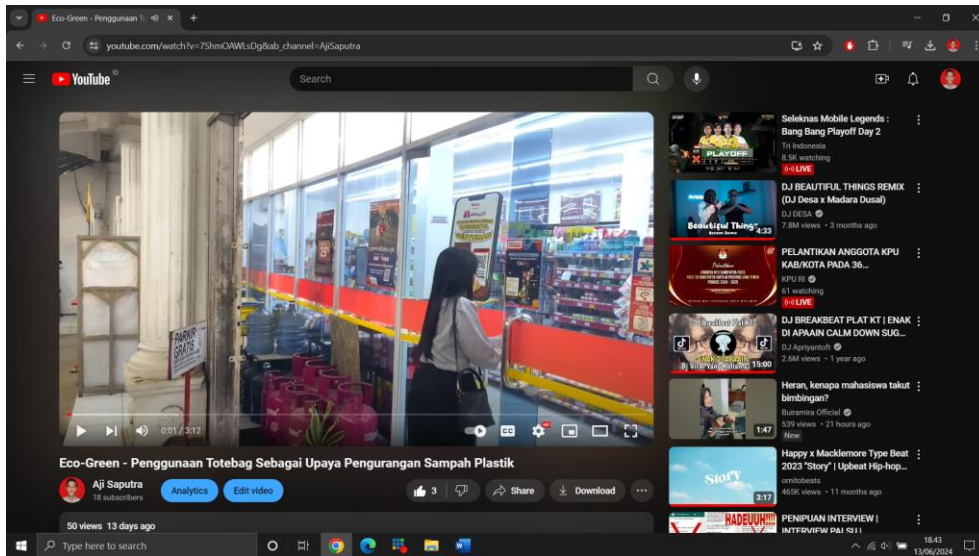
Eco-Green - Penggunaan T ×

youtube.com/watch?v=75hmOAWLsDg&ab_channel=AjiSaputra

YouTube ID

Search

PARKIR GRATIS

0:01 / 3:12

Eco-Green - Penggunaan Totebag Sebagai Upaya Pengurangan Sampah Plastik

Aji Saputra
18 subscribers

Analytics

Edit video

3

Share

Download

50 views 13 days ago

PLAYOFF

Seleknas Mobile Legends : Bang Bang Playoff Day 2
Tri Indonesia
8.5K watching
LIVE

Beautiful Things 4:33
DJ BEAUTIFUL THINGS REMIX (DJ Desa x Madara Dusal)
DJ DESA
7.8M views • 3 months ago

PELANTIKAN ANGGOTA KPU KAB/KOTA PADA 36...
KPU RI
61 watching
LIVE

15:00
DJ BREAKBEAT PLAT KT | ENAK DI APAAIN CALM DOWN SUG...
DJ Apriyantoft
2.6M views • 1 year ago

1:47
Heran, kenapa mahasiswa takut bimbingan?
Buiramira Official
539 views • 21 hours ago
New

Story 3:17
Happy x Macklemore Type Beat 2023 "Story" | Upbeat Hip-hop...
omitobeats
465K views • 11 months ago

HADEUUH!!!
PENIPUAN INTERVIEW | INTERVIEW PALSU

Type here to search

18.43
13/06/2024